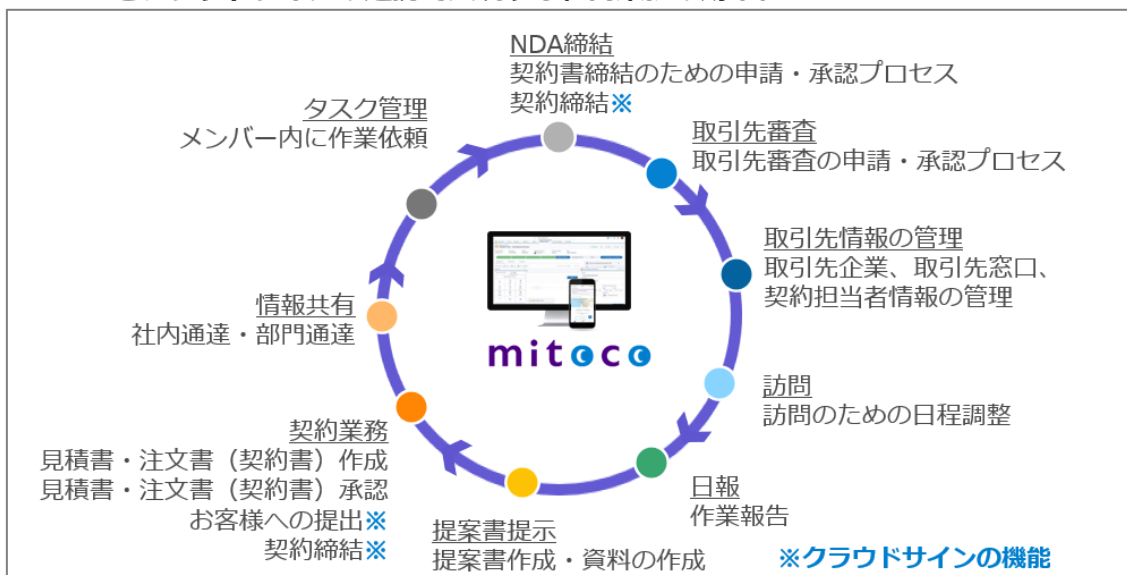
NDA締結
契約書締結のための申請・承認プロセス
契約締結※

取引先審査
取引先審査の申請・承認プロセス

取引先情報の管理
取引先企業、取引先窓口、契約担当者情報の管理

訪問
訪問のための日程調整

日報
作業報告

提案書提示
提案書作成・資料の作成

契約業務
見積書・注文書（契約書）作成
見積書・注文書（契約書）承認
お客様への提出※
契約締結※

情報共有
社内通達・部門通達

タスク管理
メンバー内に作業依頼

mitoco

※クラウドサインの機能